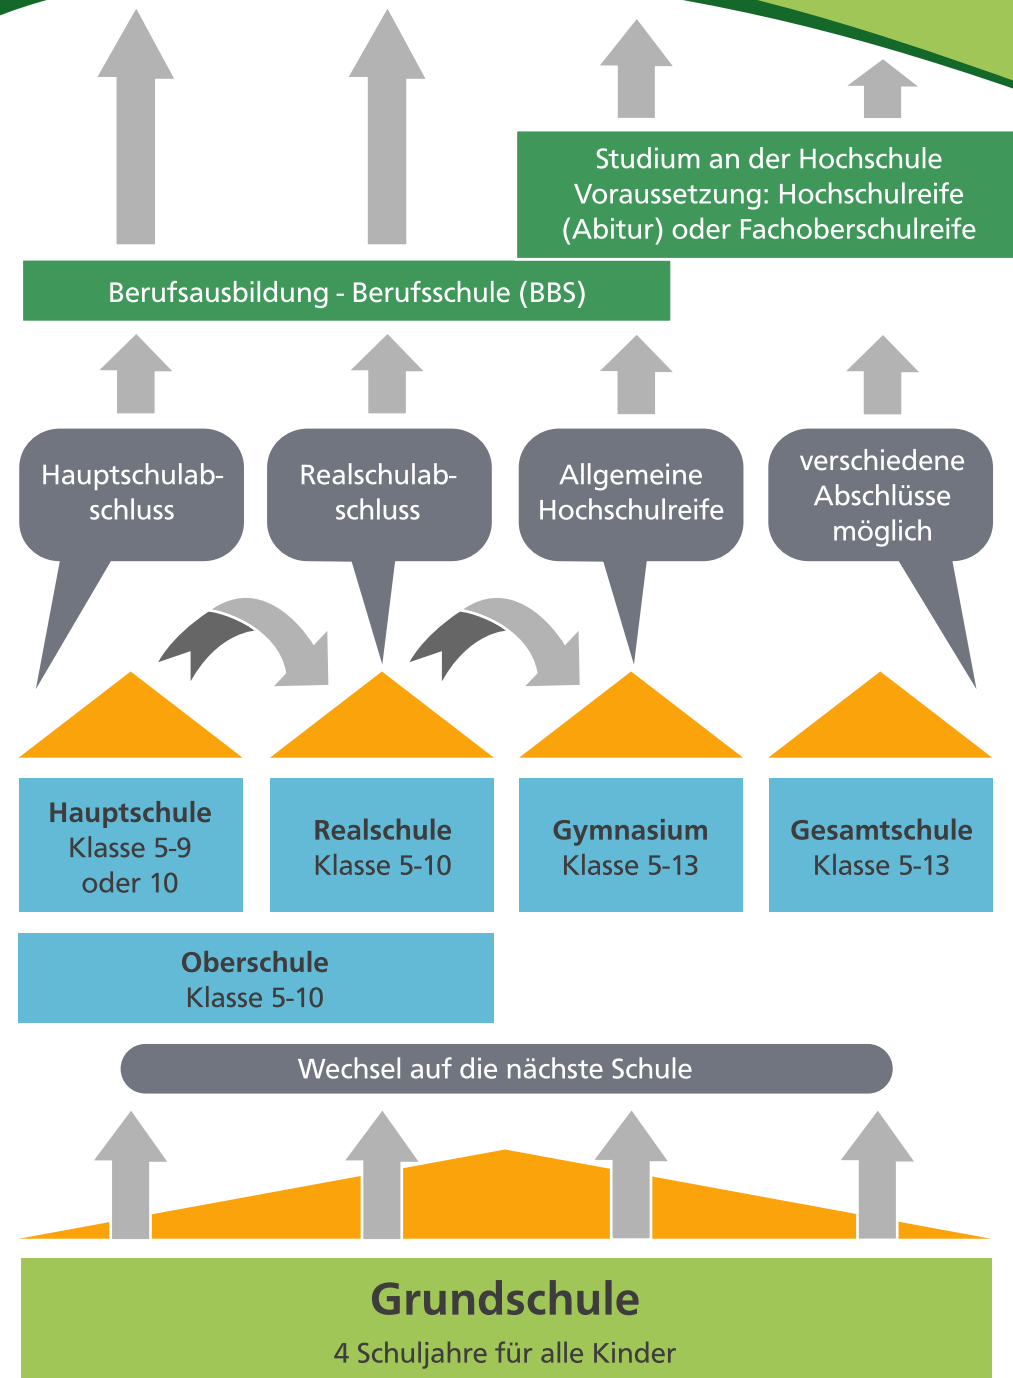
Studium an der Hochschule
Voraussetzung: Hochschulreife (Abitur) oder Fachoberschulreife

Berufsausbildung - Berufsschule (BBS)

Hauptschulabschluss

Realschulabschluss

Allgemeine Hochschulreife

verschiedene Abschlüsse möglich

**Hauptschule**
Klasse 5-9 oder 10

**Realschule**
Klasse 5-10

**Gymnasium**
Klasse 5-13

**Gesamtschule**
Klasse 5-13

**Oberschule**
Klasse 5-10

Wechsel auf die nächste Schule

**Grundschule**
4 Schuljahre für alle Kinder